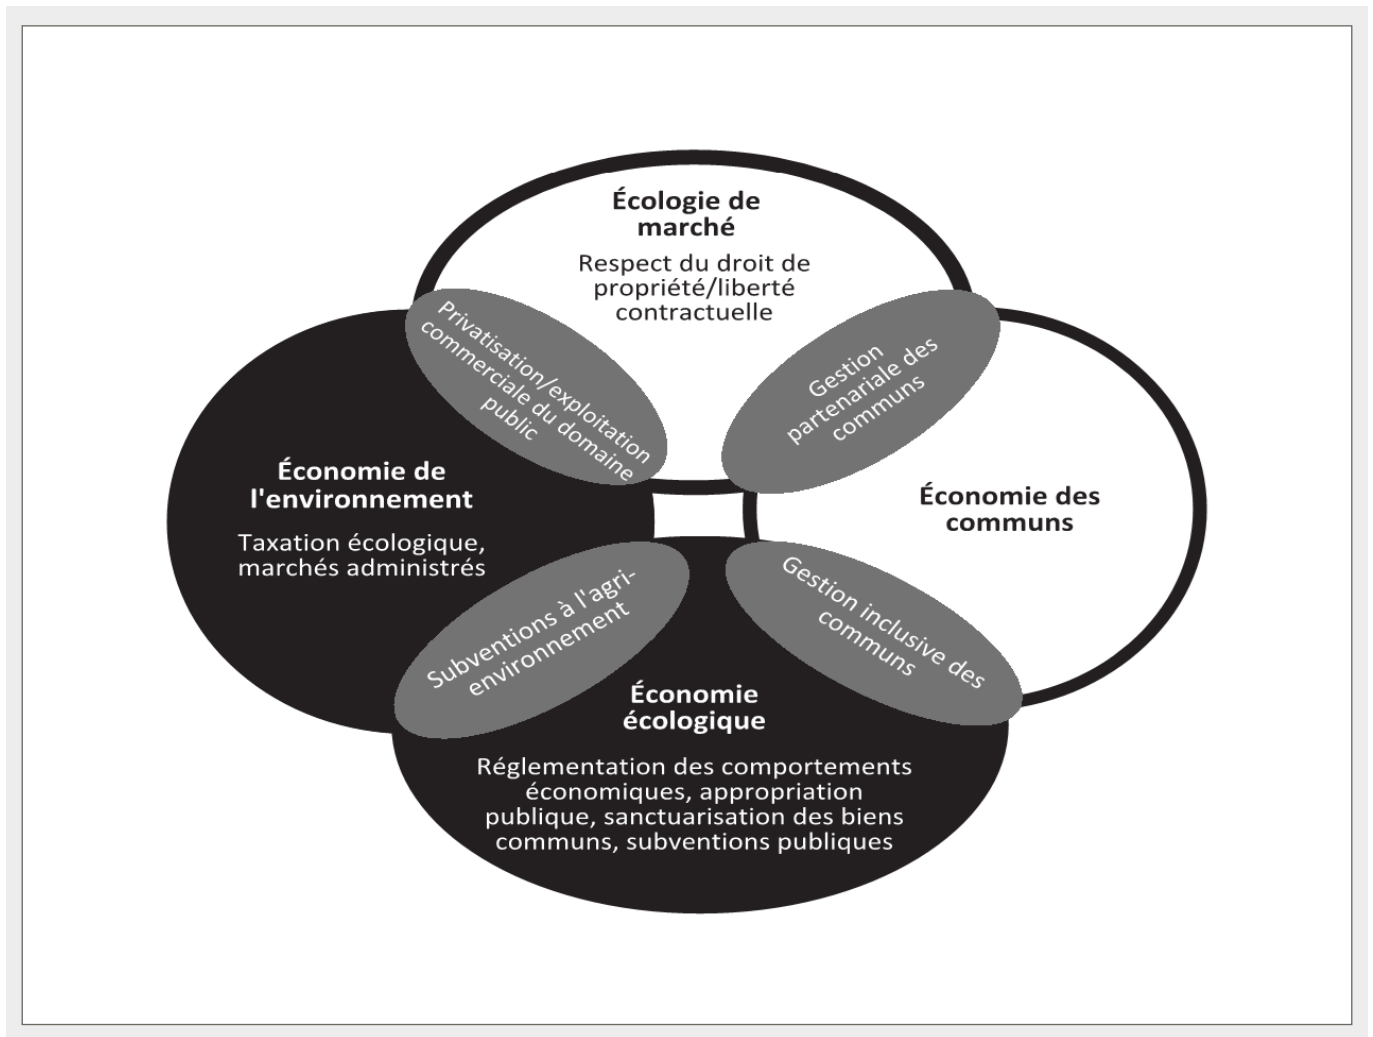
Écologie de marché

Respect du droit de propriété/liberté contractuelle

Privatisation/exploitation commerciale du domaine public

Gestion partenariale des communs

Économie de l'environnement

Taxation écologique, marchés administrés

Économie des communs

Subventions à l'agri-environnement

Gestion inclusive des communs

Économie écologique

Réglementation des comportements économiques, appropriation publique, sanctuarisation des biens communs, subventions publiques